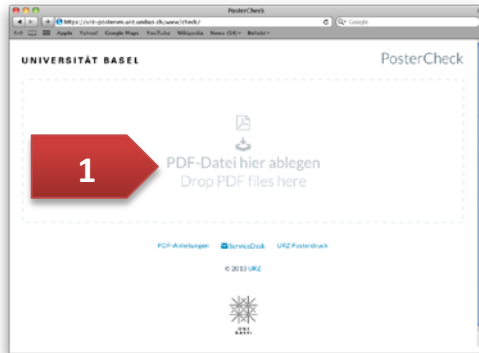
PosterCheck

https://urz-posterserv.urz.unibas.ch/www/check/

Google

Apple Yahoo! Google Maps YouTube Wikipedia News (54) Beliebt

UNIVERSITÄT BASEL

PosterCheck

1

PDF-Datei hier ablegen
Drop PDF files here

PDF-Anleitungen ServiceDesk URZ Posterdruck

© 2013 URZ

URZ BASEL